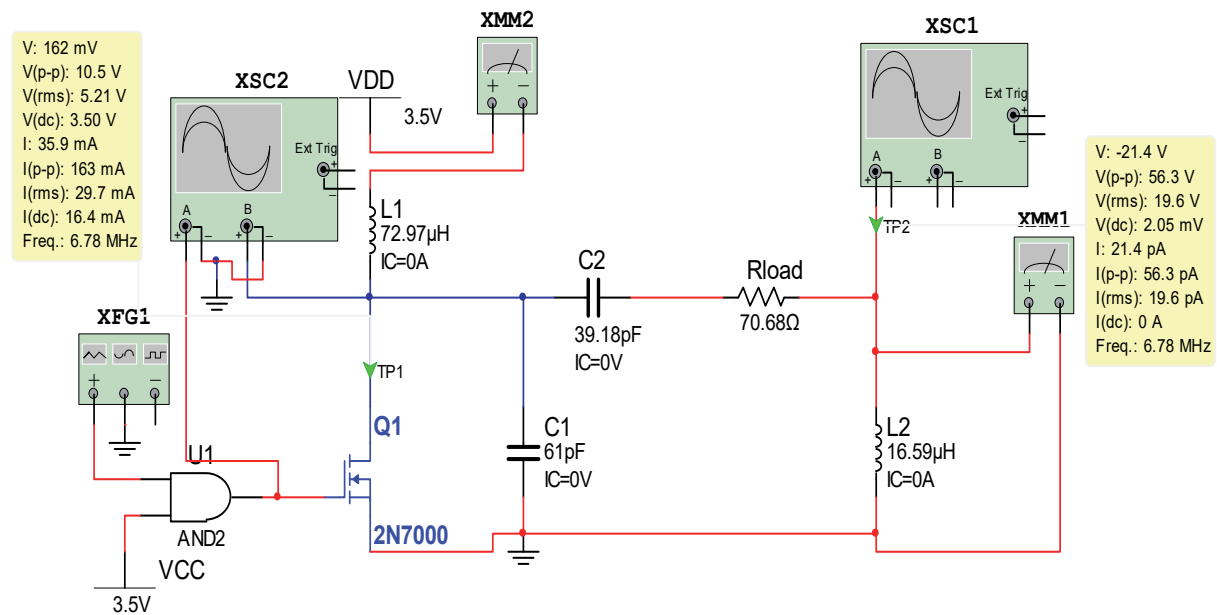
V: 162 mV
V(p-p): 10.5 V
V(rms): 5.21 V
V(dc): 3.50 V
I: 35.9 mA
I(p-p): 163 mA
I(rms): 29.7 mA
I(dc): 16.4 mA
Freq.: 6.78 MHz

XSC2

Ext Trig
+
_

A
+ _
B
+ _

VDD
3.5V

XMM2
+ −

XSC1

Ext Trig
+
_

A
+ _
B
+ _

V: -21.4 V
V(p-p): 56.3 V
V(rms): 19.6 V
V(dc): 2.05 mV
I: 21.4 pA
I(p-p): 56.3 pA
I(rms): 19.6 pA
I(dc): 0 A
Freq.: 6.78 MHz

XMM1
+ −

TP2

L1
72.97µH
IC=0A

C2
39.18pF
IC=0V

Rload
70.68Ω

XFG1
+ _

TP1

Q1

C1
61pF
IC=0V

L2
16.59µH
IC=0A

U1

AND2

2N7000

VCC
3.5V